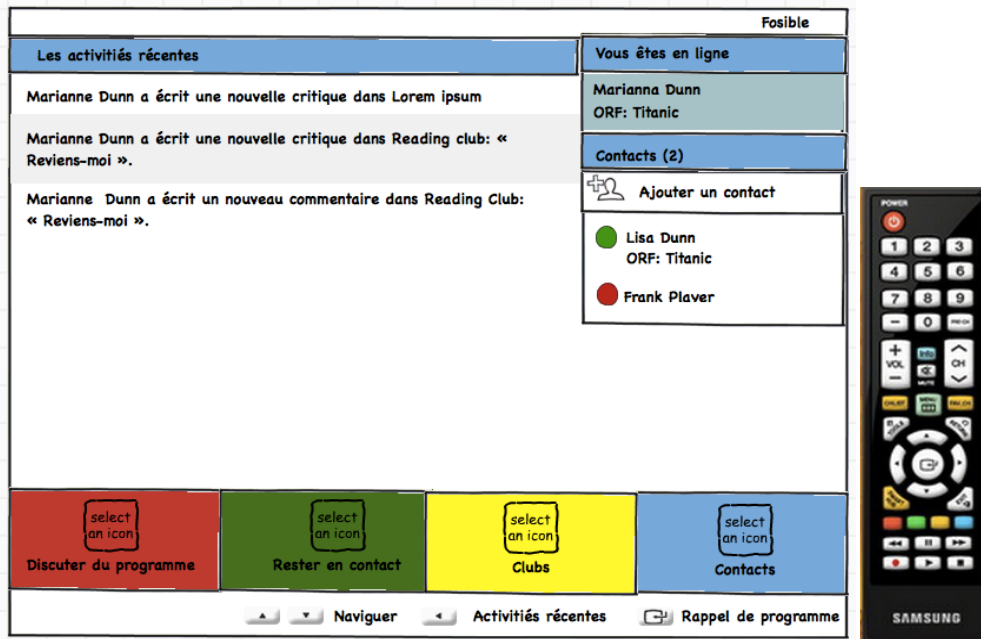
Fosible

Les activitiés récentes

Marianne Dunn a écrit une nouvelle critique dans Lorem ipsum

Marianne Dunn a écrit une nouvelle critique dans Reading club: « Reviens-moi ».

Marianne Dunn a écrit un nouveau commentaire dans Reading Club: « Reviens-moi ».

Vous êtes en ligne

Marianna Dunn
ORF: Titanic

Contacts (2)

Ajouter un contact

Lisa Dunn
ORF: Titanic

Frank Plaver

select an icon
Discuter du programme

select an icon
Rester en contact

select an icon
Clubs

select an icon
Contacts

Naviguer Activitiés récentes Rappel de programme

POWER
1 2 3
4 5 6
7 8 9
- 0 PRE-CH
VOL CH
INFO
MUTE
CH LIST MENU FAV.CH
SAMSUNG